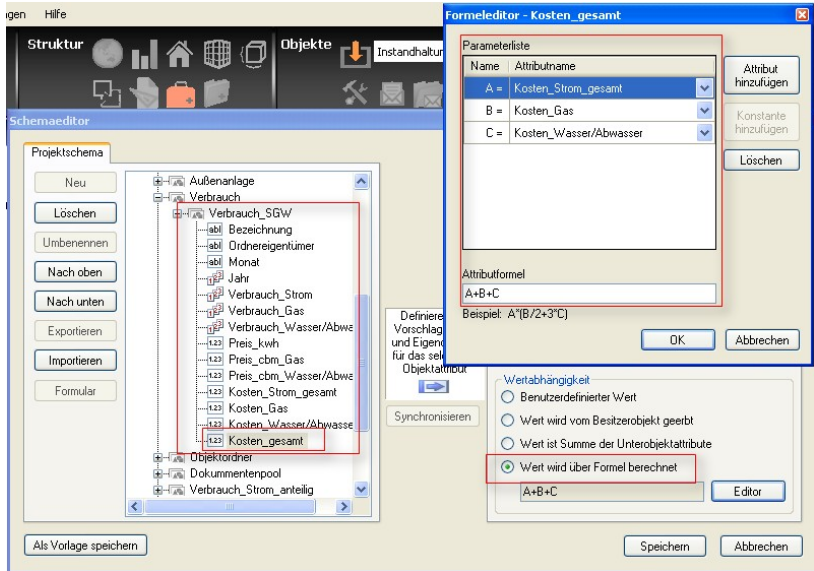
gen Hilfe

Struktur

Objekte

Instandhaltur

Schemaeditor

Projektschema

Neu

Löschen

Umbenennen

Nach oben

Nach unten

Exportieren

Importieren

Formular

Außenanlage
Verbrauch
Verbrauch_SGW
Bezeichnung
Ordnereigentümer
Monat
Jahr
Verbrauch_Strom
Verbrauch_Gas
Verbrauch_Wasser/Abwa
Preis_kwh
Preis_cbm_Gas
Preis_cbm_Wasser/Abwa
Kosten_Strom_gesamt
Kosten_Gas
Kosten_Wasser/Abwasse
Kosten_gesamt
Objektordner
Dokumentenpool
Verbrauch_Strom_anteilig

Definiere
Vorschlag
und Eigenc
für das sel
Objektattribut

Synchronisieren

Wertabhängigkeit

Benutzerdefinierter Wert

Wert wird vom Besitzerobjekt geerbt

Wert ist Summe der Unterobjektattribute

Wert wird über Formel berechnet

A+B+C

Editor

Als Vorlage speichern

Speichern

Abbrechen

Formeleditor - Kosten_gesamt

Parameterliste

| Name | Attributname |
|---|---|
| A = | Kosten_Strom_gesamt |
| B = | Kosten_Gas |
| C = | Kosten_Wasser/Abwasser |

Attribut hinzufügen

Konstante hinzufügen

Löschen

Attributformel

A+B+C

Beispiel: A*(B/2+3*C)

OK

Abbrechen